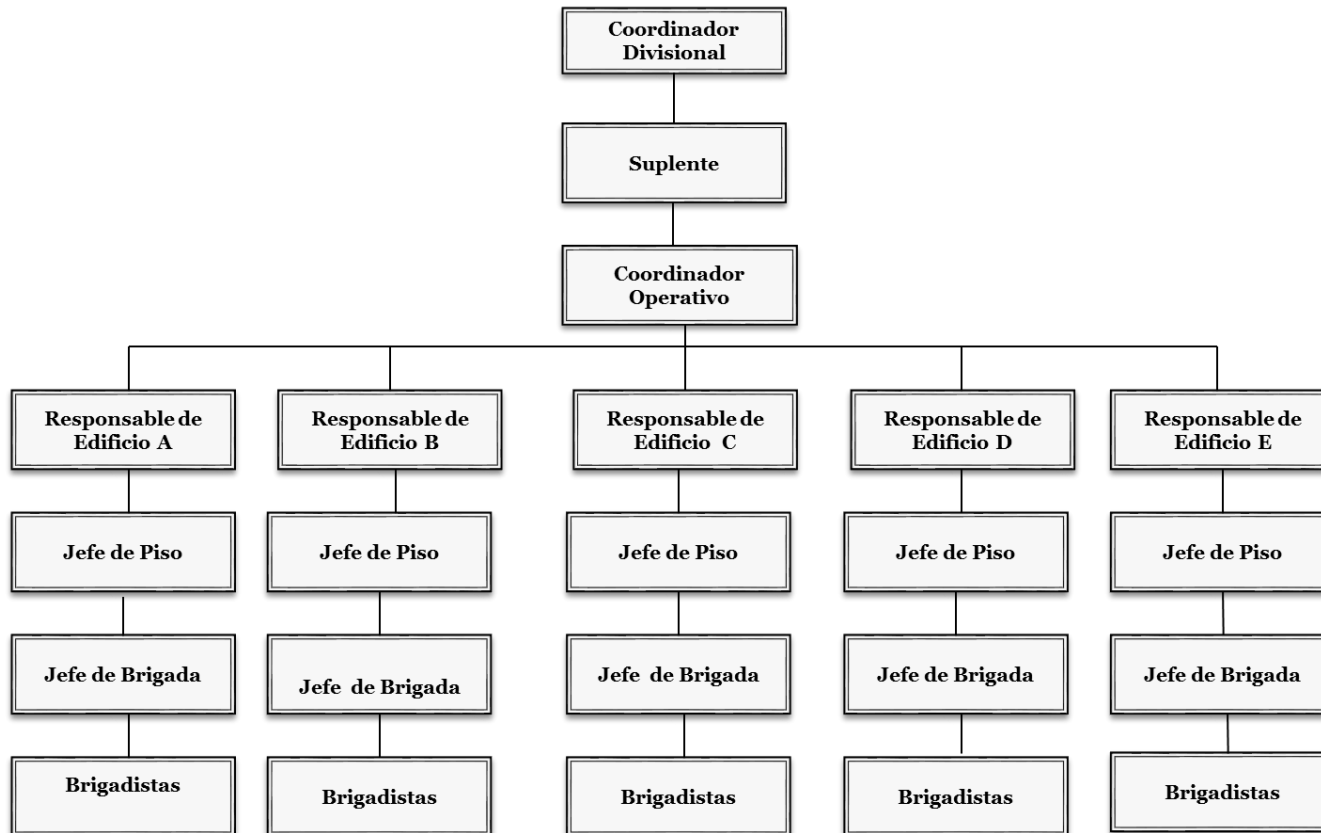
Coordinador Divisional

Suplente

Coordinador Operativo

Responsable de Edificio A

Responsable de Edificio B

Responsable de Edificio C

Responsable de Edificio D

Responsable de Edificio E

Jefe de Piso

Jefe de Piso

Jefe de Piso

Jefe de Piso

Jefe de Piso

Jefe de Brigada

Jefe de Brigada

Jefe de Brigada

Jefe de Brigada

Jefe de Brigada

Brigadistas

Brigadistas

Brigadistas

Brigadistas

Brigadistas